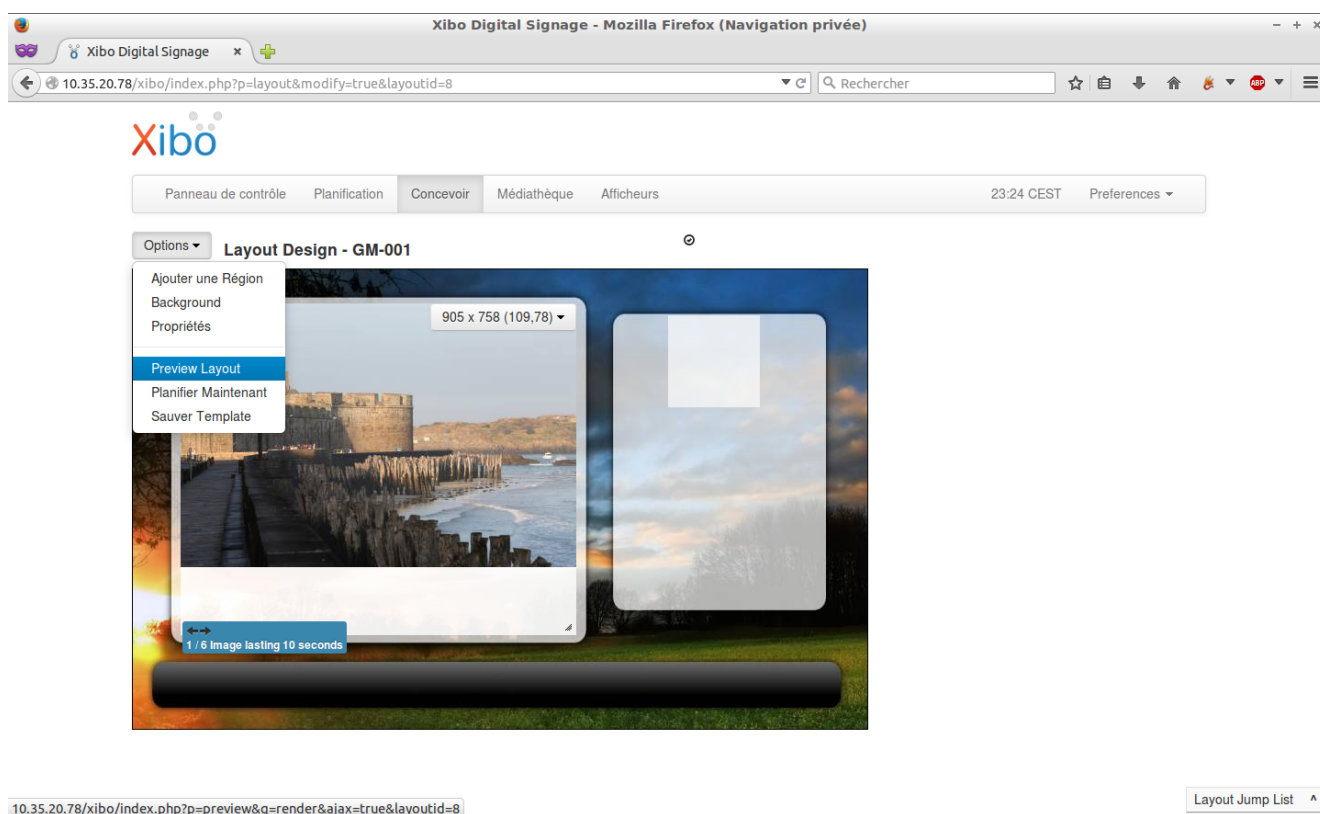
Xibo Digital Signage - Mozilla Firefox (Navigation privée)

Xibo Digital Signage ×

10.35.20.78/xibo/index.php?p=layout&modify=true&layoutid=8

Rechercher

ABP

Xibo

Panneau de contrôle | Planification | Concevoir | Médiathèque | Afficheurs | 23:24 CEST | Preferences

Options

Layout Design - GM-001

Ajouter une Région
Background
Propriétés
Preview Layout
Planifier Maintenant
Sauver Template

905 x 758 (109,78)

1 / 6 Image lasting 10 seconds

10.35.20.78/xibo/index.php?p=preview&q=render&ajax=true&layoutid=8

Layout Jump List ^